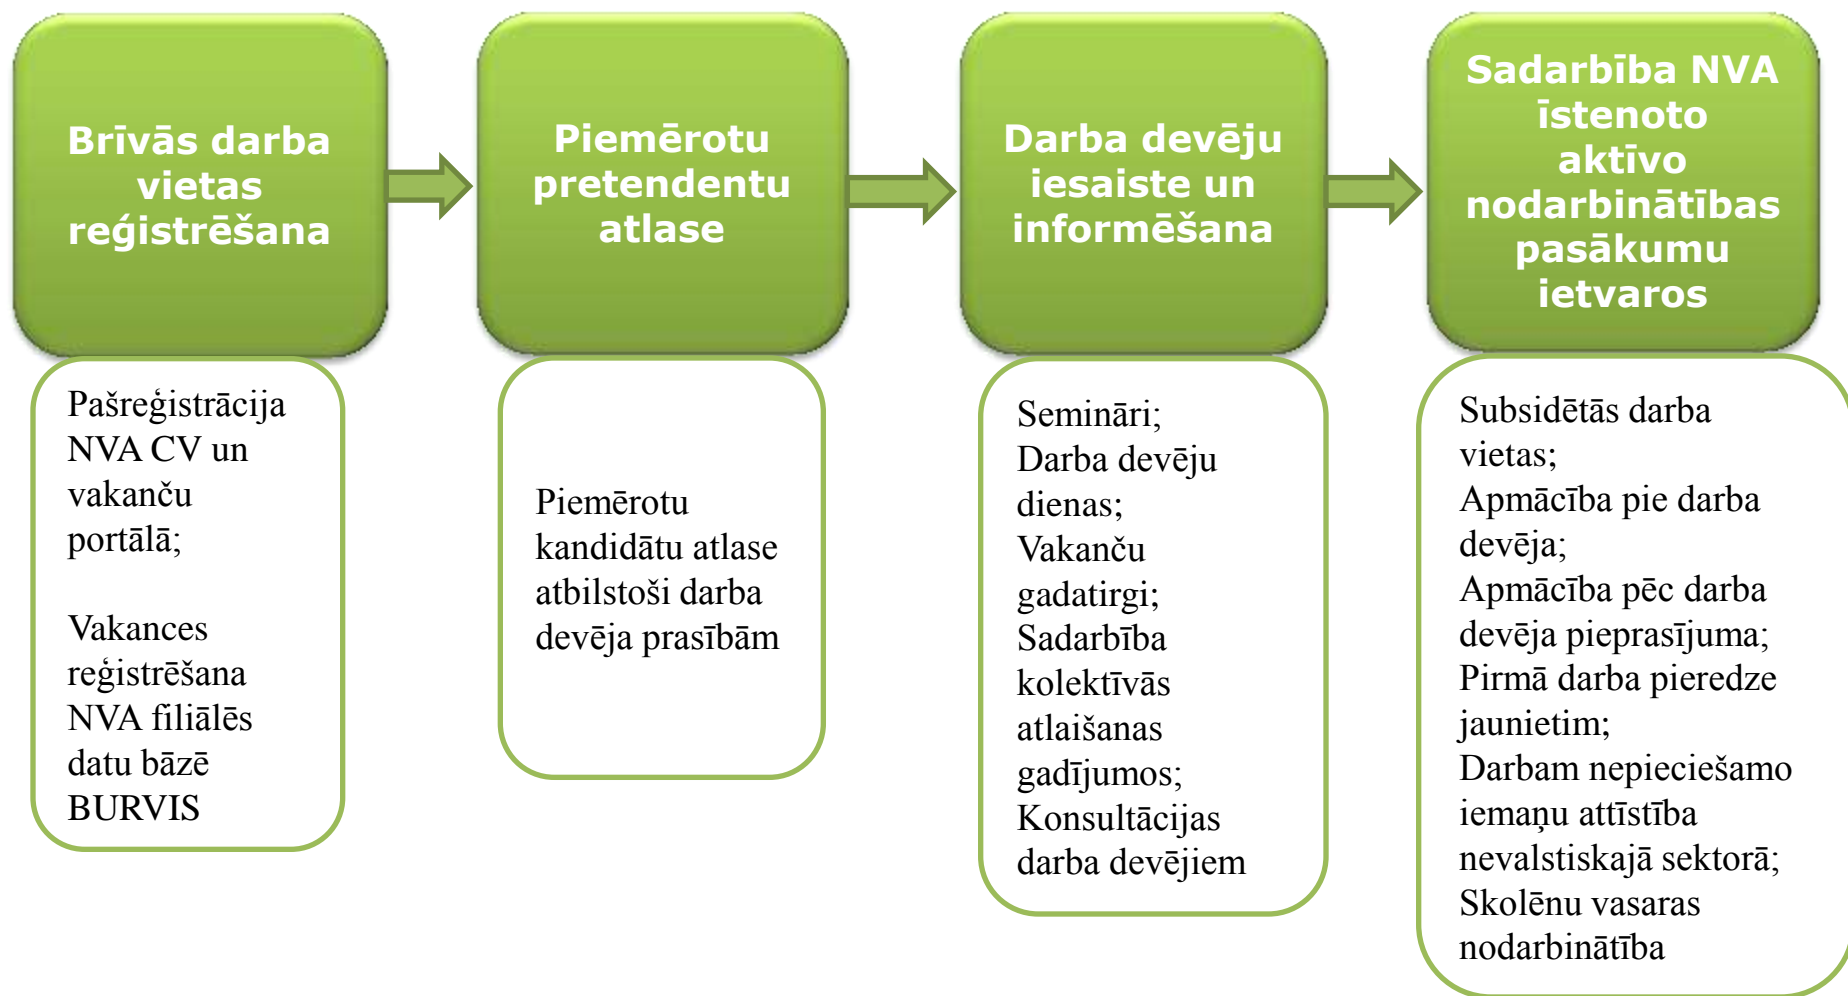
Brīvās darba vietas reģistrēšana

Pašreģistrācija NVA CV un vakanču portālā;

Vakances reģistrēšana NVA filiālēs datu bāzē BURVIS

Piemērotu pretendentu atlase

Piemērotu kandidātu atlase atbilstoši darba devēja prasībām

Darba devēju iesaiste un informēšana

Semināri;
Darba devēju dienas;
Vakanču gadatirgi;
Sadarbība kolektīvās atlaišanas gadījumos;
Konsultācijas darba devējiem

Sadarbība NVA īstenoto aktīvo nodarbinātības pasākumu ietvaros

Subsidētās darba vietas;
Apmācība pie darba devēja;
Apmācība pēc darba devēja pieprasījuma;
Pirmā darba pieredze jaunietim;
Darbam nepieciešamo iemaņu attīstība nevalstiskajā sektorā;
Skolēnu vasaras nodarbinātība